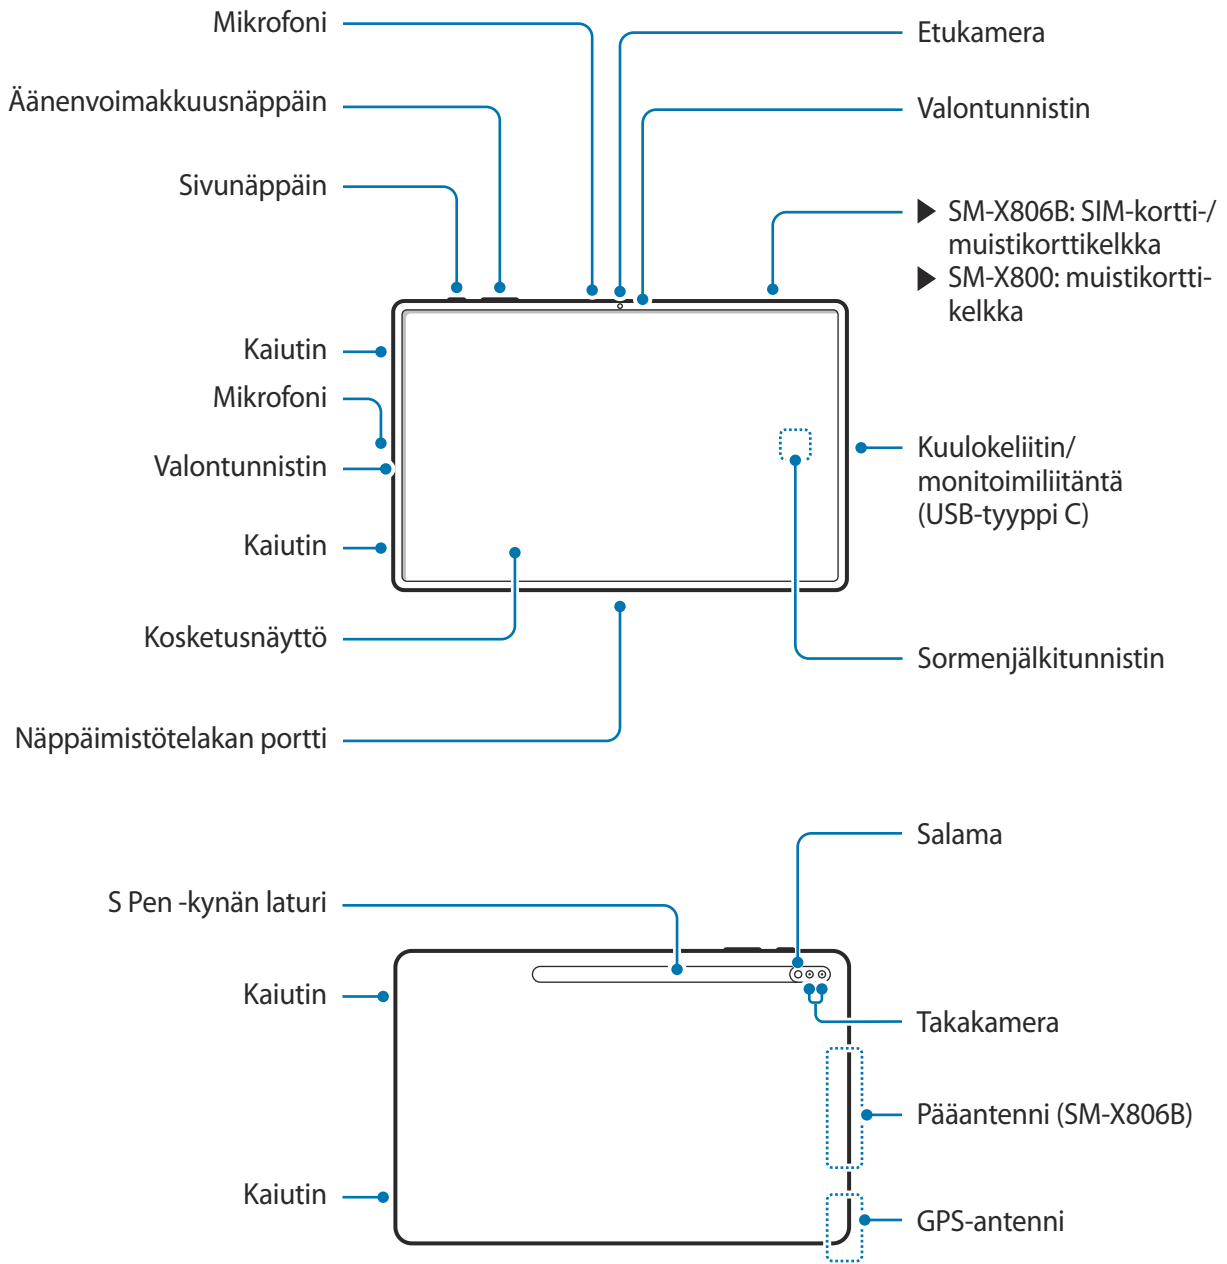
Mikrofoni

Äänenvoimakkuusnäppäin

Sivunäppäin

Etukamera

Valontunnistin

▶ SM-X806B: SIM-kortti-/ muistikorttikelkka
▶ SM-X800: muistikorttikelkka

Kaiutin

Mikrofoni

Valontunnistin

Kaiutin

Kuulokeliitin/ monitoimiliitäntä (USB-tyyppi C)

Kosketusnäyttö

Sormenjälkitunnistin

Näppäimistötelakan portti

Salama

S Pen -kynän laturi

Kaiutin

Takakamera

Pääantenni (SM-X806B)

Kaiutin

GPS-antenni